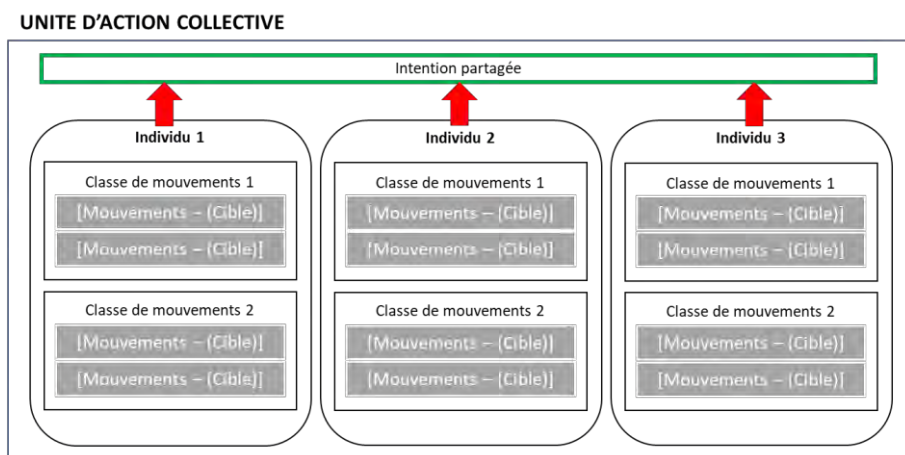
UNITE D'ACTION COLLECTIVE

Intention partagée

Individu 1

Classe de mouvements 1

[Mouvements – (Cible)]

[Mouvements – (Cible)]

Classe de mouvements 2

[Mouvements – (Cible)]

[Mouvements – (Cible)]

Individu 2

Classe de mouvements 1

[Mouvements – (Cible)]

[Mouvements – (Cible)]

Classe de mouvements 2

[Mouvements – (Cible)]

[Mouvements – (Cible)]

Individu 3

Classe de mouvements 1

[Mouvements – (Cible)]

[Mouvements – (Cible)]

Classe de mouvements 2

[Mouvements – (Cible)]

[Mouvements – (Cible)]